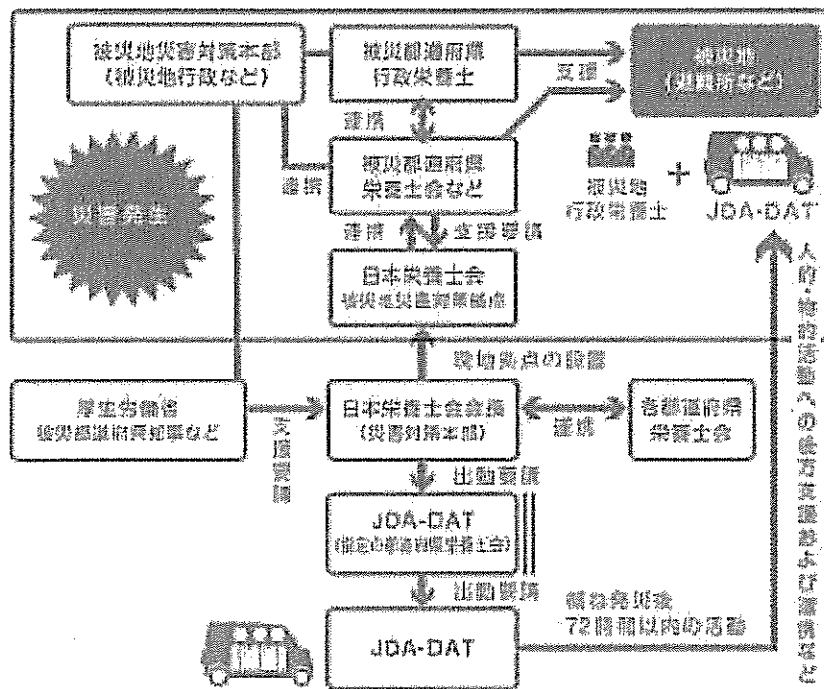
被災地災害対策本部
(被災地行政など)

被災都道府県
行政栄養士

被災地
(避難所など)

支援

連携

連携

被災都道府県
栄養士会など

被災地
行政栄養士

JDA-DAT

災害発生

連携

支援要請

日本栄養士会
被災地支援活動拠点

物的拠点の設置

厚生労働省
被災都道府県知事など

支援要請

日本栄養士会会長
(災害対策本部)

連携

各都道府県
栄養士会

出動要請

JDA-DAT
(被災地外の都道府県栄養士会)

出動要請

災害発生後
72時間以内の活動

JDA-DAT

人的・物的活動への後方支援および連携など